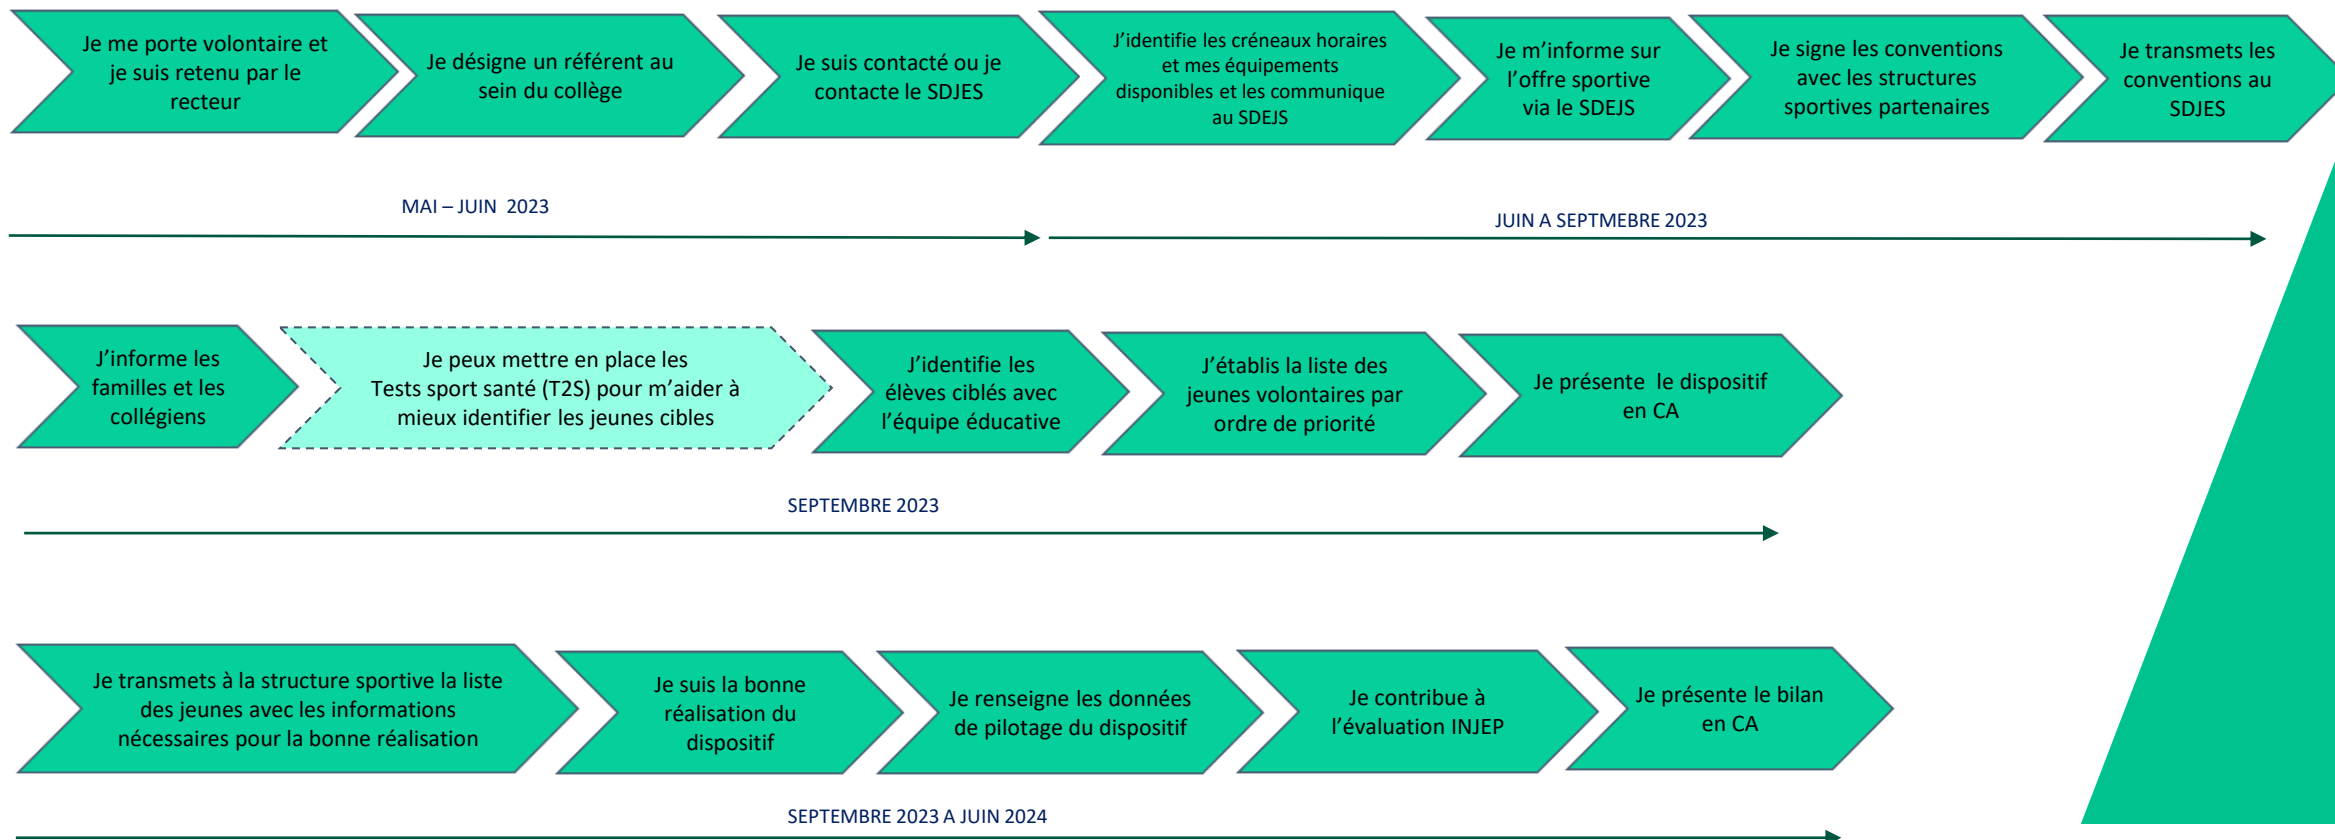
Je me porte volontaire et je suis retenu par le recteur

Je désigne un référent au sein du collège

Je suis contacté ou je contacte le SDJES

J'identifie les créneaux horaires et mes équipements disponibles et les communique au SDEJS

Je m'informe sur l'offre sportive via le SDEJS

Je signe les conventions avec les structures sportives partenaires

Je transmets les conventions au SDJES

MAI – JUIN 2023

JUIN A SEPTMEBRE 2023

J'informe les familles et les collégiens

Je peux mettre en place les Tests sport santé (T2S) pour m'aider à mieux identifier les jeunes cibles

J'identifie les élèves ciblés avec l'équipe éducative

J'établis la liste des jeunes volontaires par ordre de priorité

Je présente le dispositif en CA

SEPTEMBRE 2023

Je transmets à la structure sportive la liste des jeunes avec les informations nécessaires pour la bonne réalisation

Je suis la bonne réalisation du dispositif

Je renseigne les données de pilotage du dispositif

Je contribue à l'évaluation INJEP

Je présente le bilan en CA

SEPTEMBRE 2023 A JUIN 2024